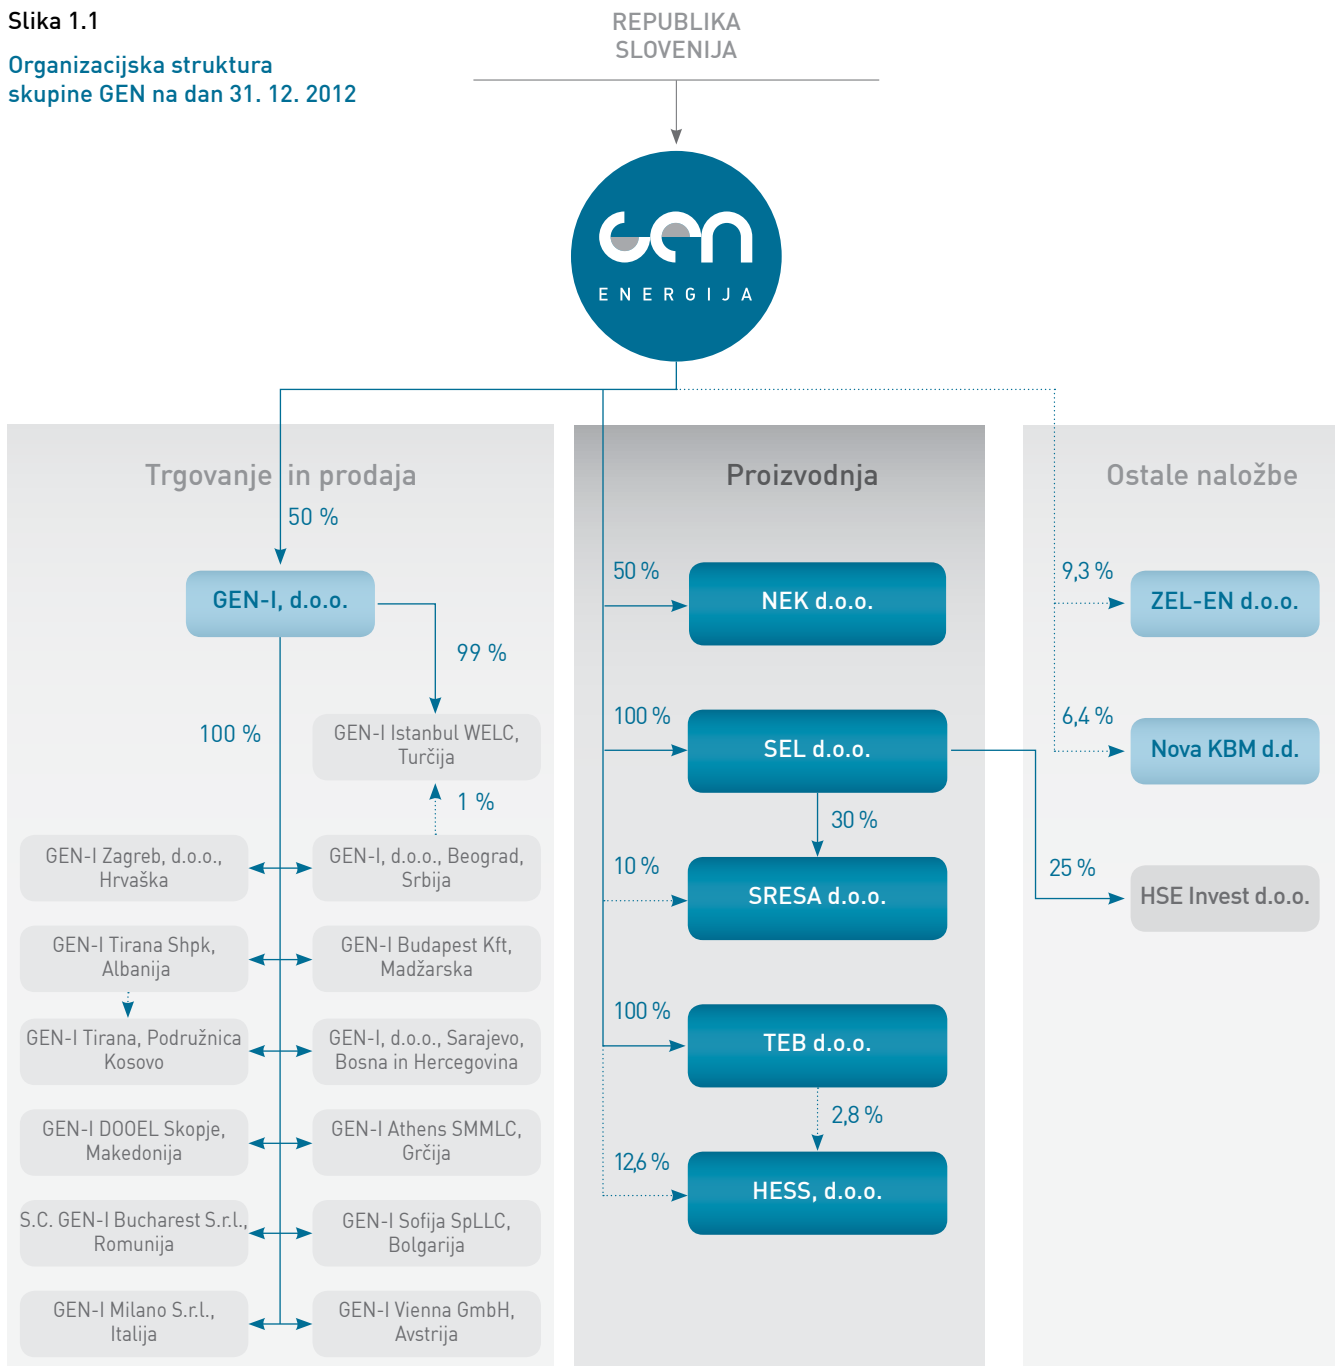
Slika 1.1

Organizacijska struktura skupine GEN na dan 31. 12. 2012

REPUBLIKA SLOVENIJA

GEN ENERGIJA

Trgovanje in prodaja

50 %

GEN-I, d.o.o.

99 %

100 %

GEN-I Istanbul WELC, Turčija

1 %

GEN-I Zagreb, d.o.o., Hrvaška

GEN-I, d.o.o., Beograd, Srbija

GEN-I Tirana Shpk, Albanija

GEN-I Budapest Kft, Madžarska

GEN-I Tirana, Podružnica Kosovo

GEN-I, d.o.o., Sarajevo, Bosna in Hercegovina

GEN-I DOOEL Skopje, Makedonija

GEN-I Athens SMMLC, Grčija

S.C. GEN-I Bucharest S.r.l., Romunija

GEN-I Sofija SpLLC, Bolgarija

GEN-I Milano S.r.l., Italija

GEN-I Vienna GmbH, Avstrija

Proizvodnja

50 %

NEK d.o.o.

100 %

SEL d.o.o.

30 %

10 %

SRESA d.o.o.

100 %

TEB d.o.o.

2,8 %

12,6 %

HESS, d.o.o.

Ostale naložbe

9,3 %

ZEL-EN d.o.o.

6,4 %

Nova KBM d.d.

25 %

HSE Invest d.o.o.